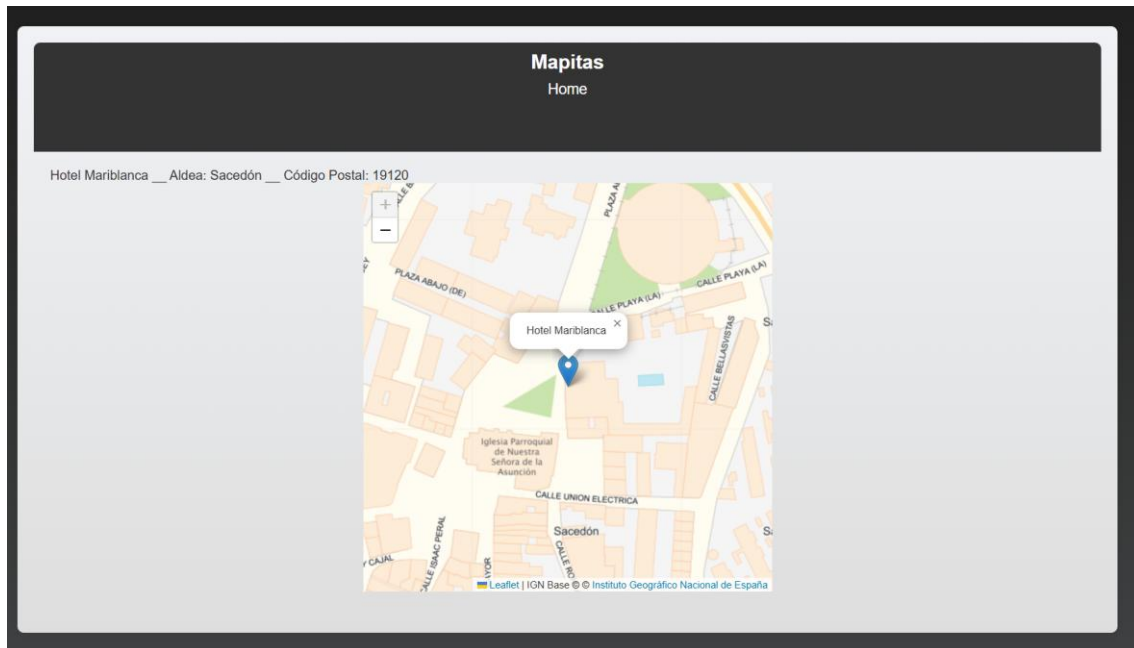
Mapitas

Home

Hotel Mariblanca __ Aldea: Sacedón __ Código Postal: 19120

+
−

PLAZA ABAJO (DE)

CALLE PLAYA (LA)

CALLE PLAYA (LA)

CALLE BELLAVISTAS

Hotel Mariblanca ×

Iglesia Parroquial de Nuestra Señora de la Asunción

CALLE UNION ELECTRICA

Sacedón

CALLE ISAAC PERAL

CAJAL

Leaflet | IGN Base © © Instituto Geográfico Nacional de España